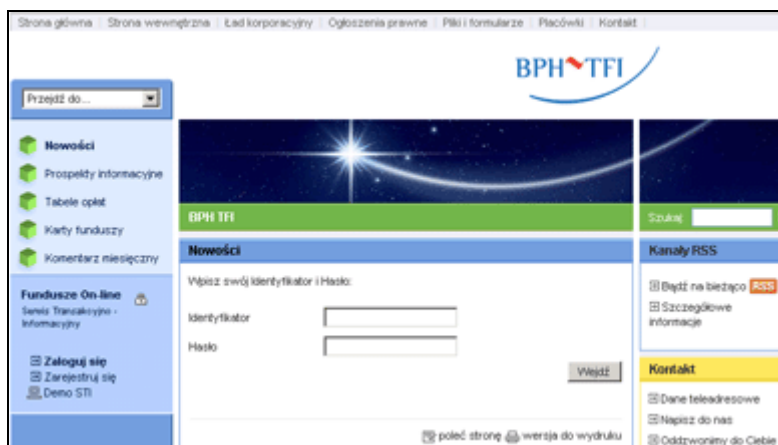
Strona główna | Strona wewnętrzna | Ład korporacyjny | Ogłoszenia prawne | Pliki i formularze | Placówki | Kontakt

BPH TFI

Przejdź do...

Nowości

Prospekty informacyjne

Tabele opłat

Karty funduszy

Komentarz miesięczny

Fundusze On-line

Serwis Transakcyjno - Informacyjny

Zaloguj się

Zarejestruj się

Demo STI

BPH TFI

Szukaj

Nowości

Wpisz swój Identyfikator i Hasło:

Identyfikator

Hasło

Wejdź

poleć stronę wersja do wydruku

Kanały RSS

Bądź na bieżąco RSS

Szczegółowe informacje

Kontakt

Dane teleadresowe

Napisz do nas

Oddzwonimy do Ciebie